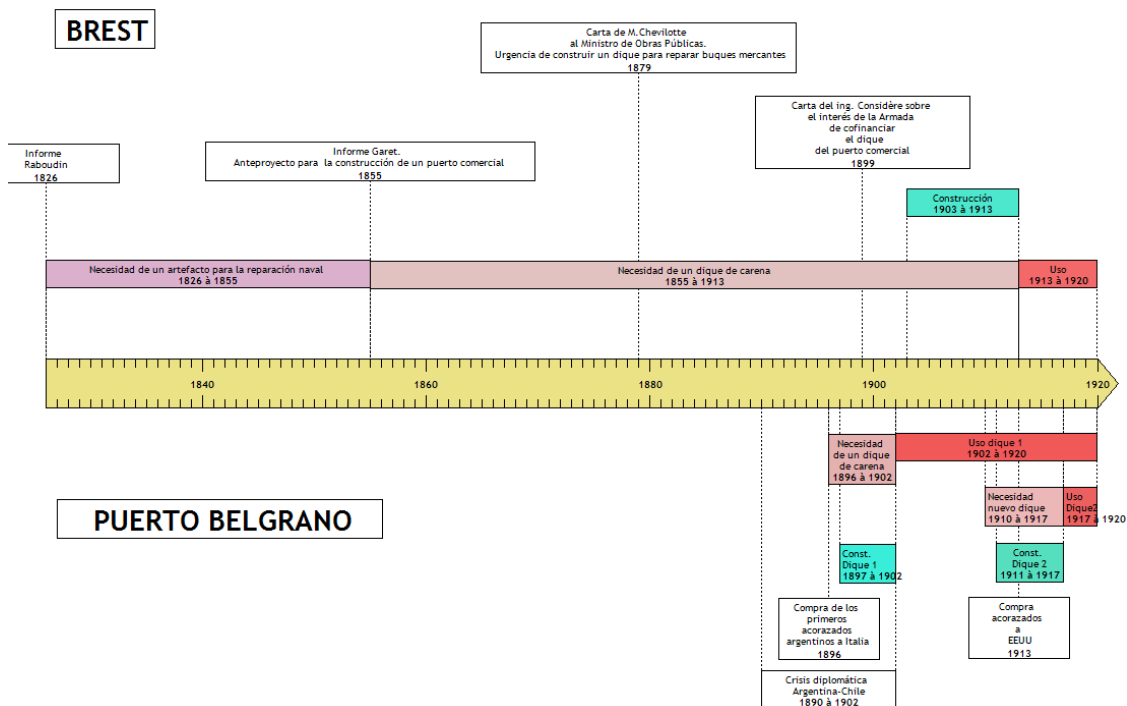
BREST

Carta de M.Chevilotte al Ministro de Obras Públicas. Urgencia de construir un dique para reparar buques mercantes
1879

Carta del ing. Considère sobre el interés de la Armada de cofinanciar el dique del puerto comercial
1899

Informe Raboudin
1826

Informe Garet. Anteproyecto para la construcción de un puerto comercial
1855

Construcción
1903 à 1913

Necesidad de un artefacto para la reparación naval
1826 à 1855

Necesidad de un dique de carena
1855 à 1913

Uso
1913 à 1920

1840

1860

1880

1900

1920

Necesidad de un dique de carena
1896 à 1902

Uso dique 1
1902 à 1920

PUERTO BELGRANO

Necesidad nuevo dique
1910 à 1917

Uso Dique2
1917 à 1920

Const. Dique 1
1897 à 1902

Const. Dique 2
1911 à 1917

Compra de los primeros acorazados argentinos a Italia
1896

Compra acorazados a EEUU
1913

Crisis diplomática Argentina-Chile
1890 à 1902